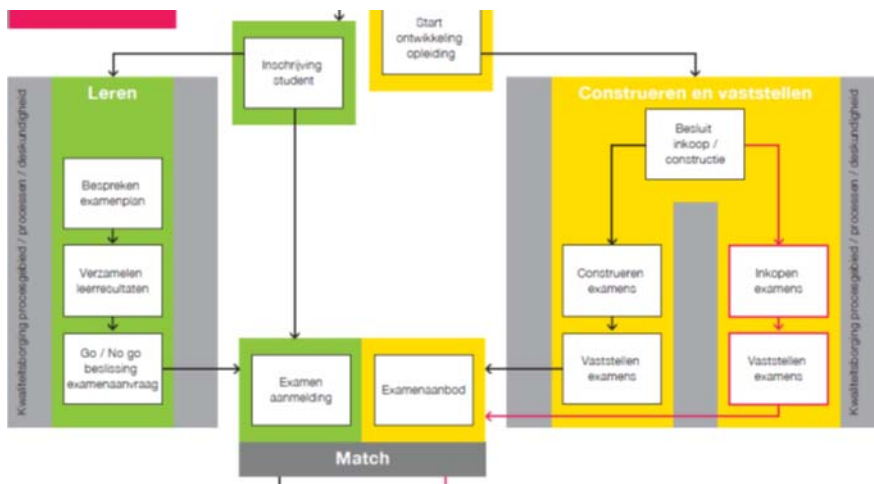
Start ontwikkeling opleiding

Inschrijving student

Leren

Kwaliteitsborging procesgebied / processen / deskundigheid

Bespreken examenplan

Verzamelen leerresultaten

Go / No go beslissing examenaanvraag

Construeren en vaststellen

Besluit inkoop / constructie

Construeren examens

Inkopen examens

Vaststellen examens

Vaststellen examens

Kwaliteitsborging procesgebied / processen / deskundigheid

Examen aanmelding

Examenaanbod

Match